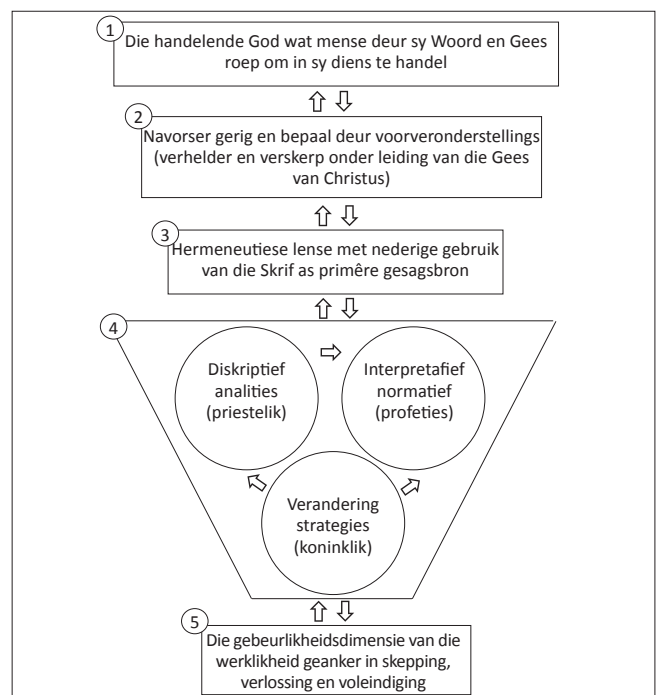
1

Die handelende God wat mense deur sy Woord en Gees roep om in sy diens te handel

2

Navorser gerig en bepaal deur voorveronderstellings (verhelder en verskerp onder leiding van die Gees van Christus)

3

Hermeneutiese lense met nederige gebruik van die Skrif as primêre gesagsbron

4

Diskriptief analities (priestelik)

Interpretafief normatief (profeties)

Verandering strategies (koninklik)

5

Die gebeurlikheidsdimensie van die werklikheid geanker in skepping, verlossing en voleindiging